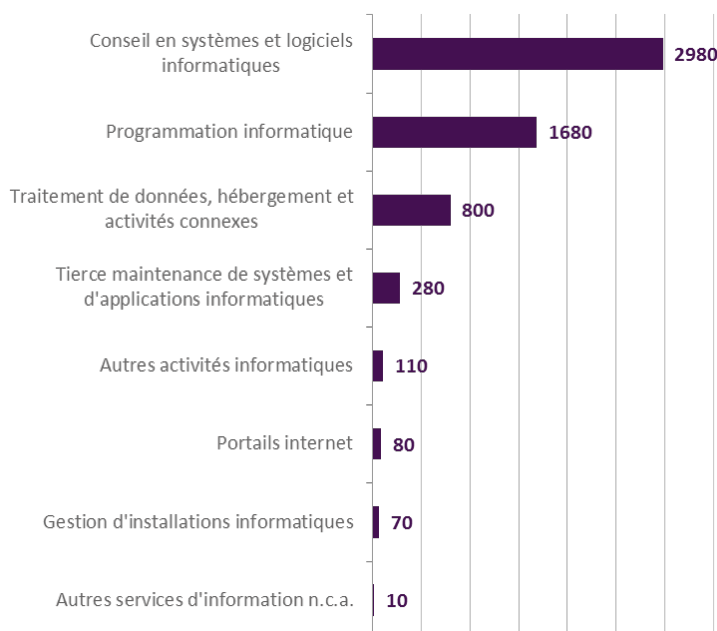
Conseil en systèmes et logiciels informatiques 2980

Programmation informatique 1680

Traitement de données, hébergement et activités connexes 800

Tierce maintenance de systèmes et d'applications informatiques 280

Autres activités informatiques 110

Portails internet 80

Gestion d'installations informatiques 70

Autres services d'information n.c.a. 10